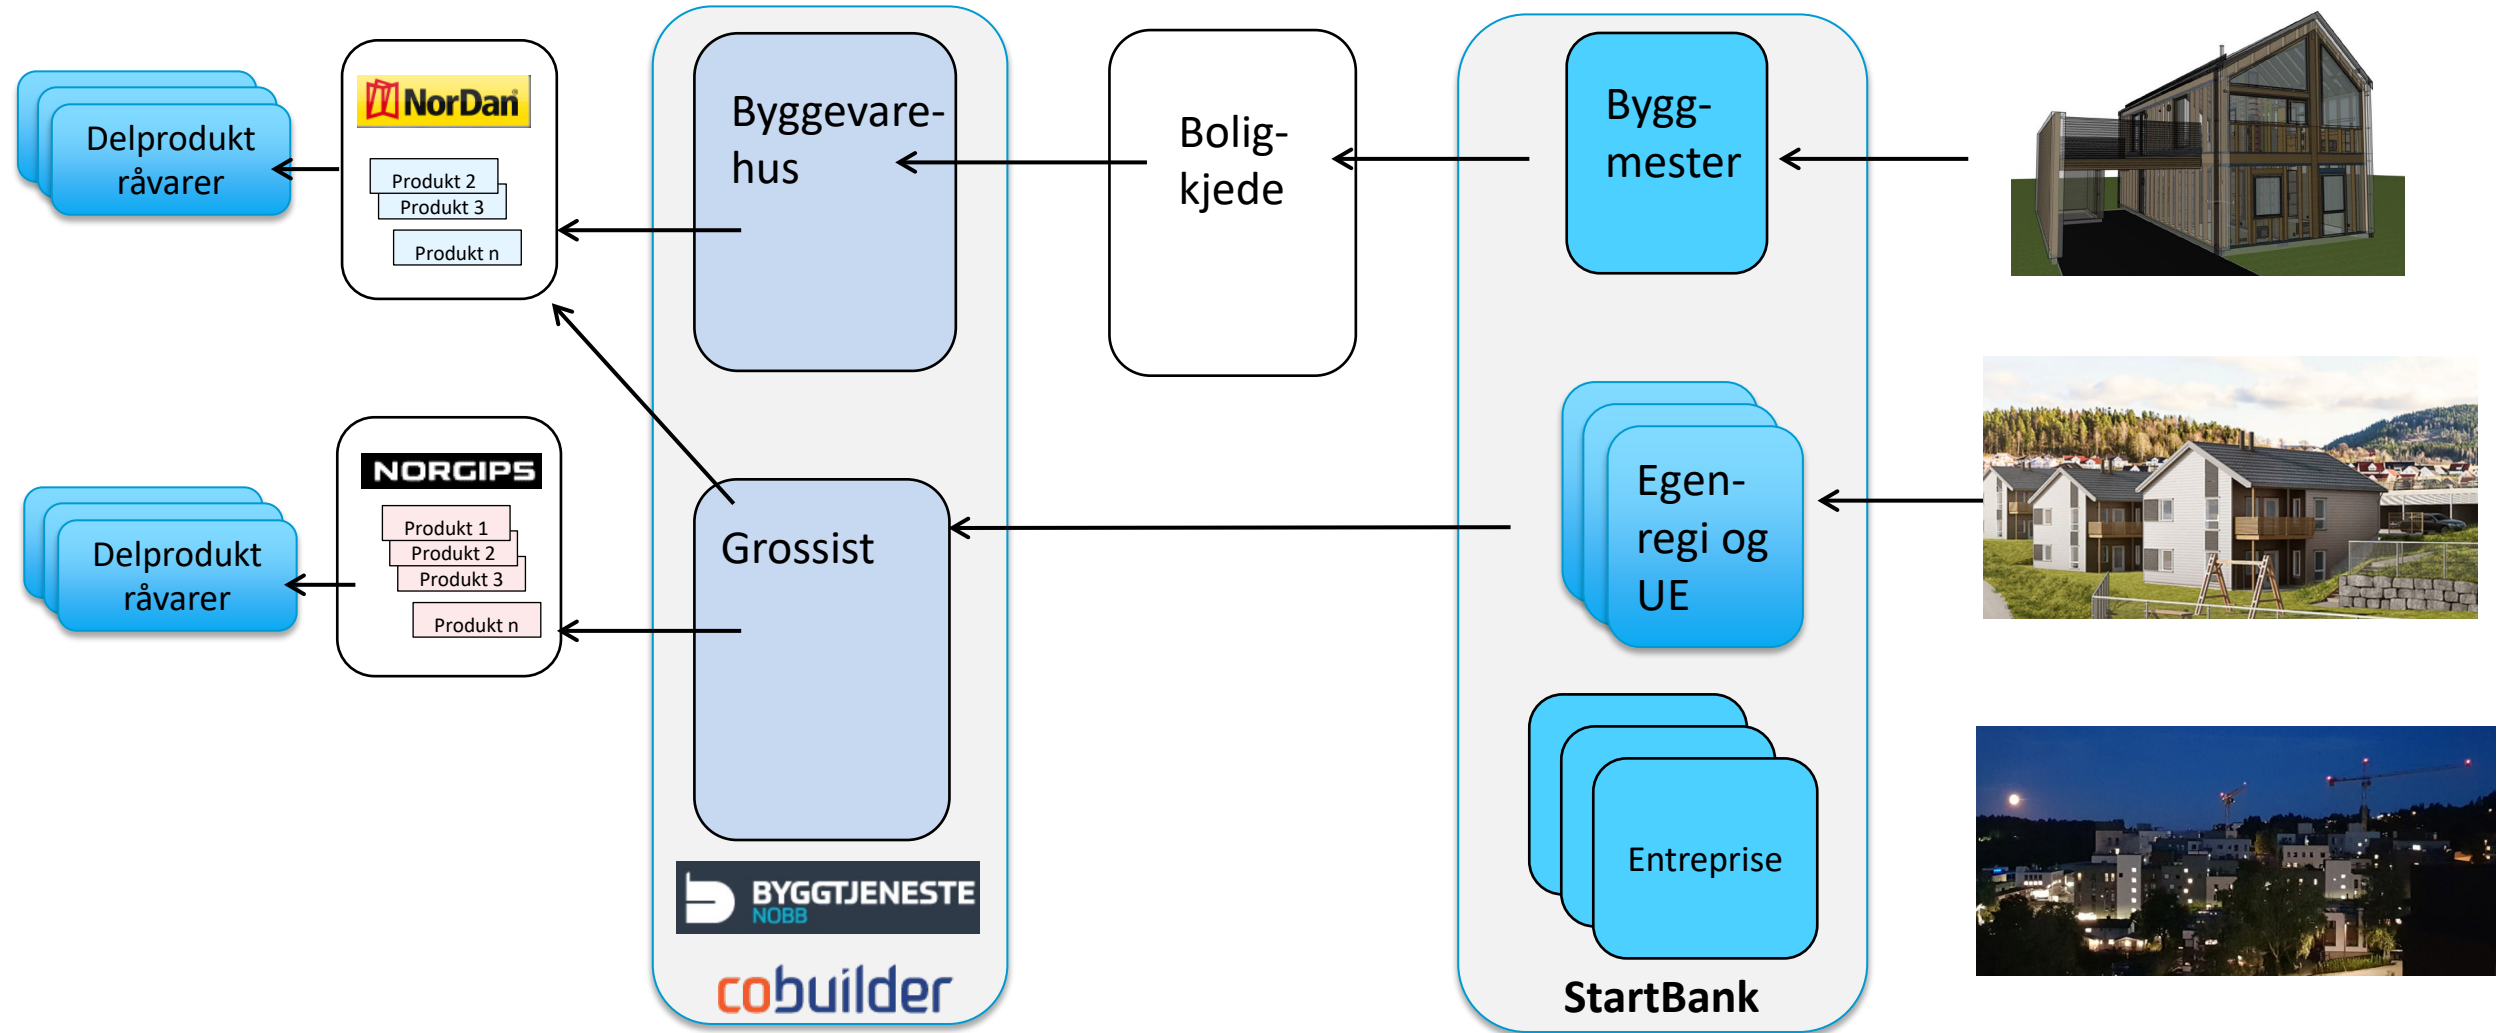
Delprodukt råvarer

NorDan

Produkt 2
Produkt 3
Produkt n

Byggevarehus

Boligkjede

Byggmester

NORGIPS

Delprodukt råvarer

Produkt 1
Produkt 2
Produkt 3
Produkt n

Grossist

Egenregi og UE

Entreprise

BYGGTJENESTE NOBB

cobuilder

StartBank